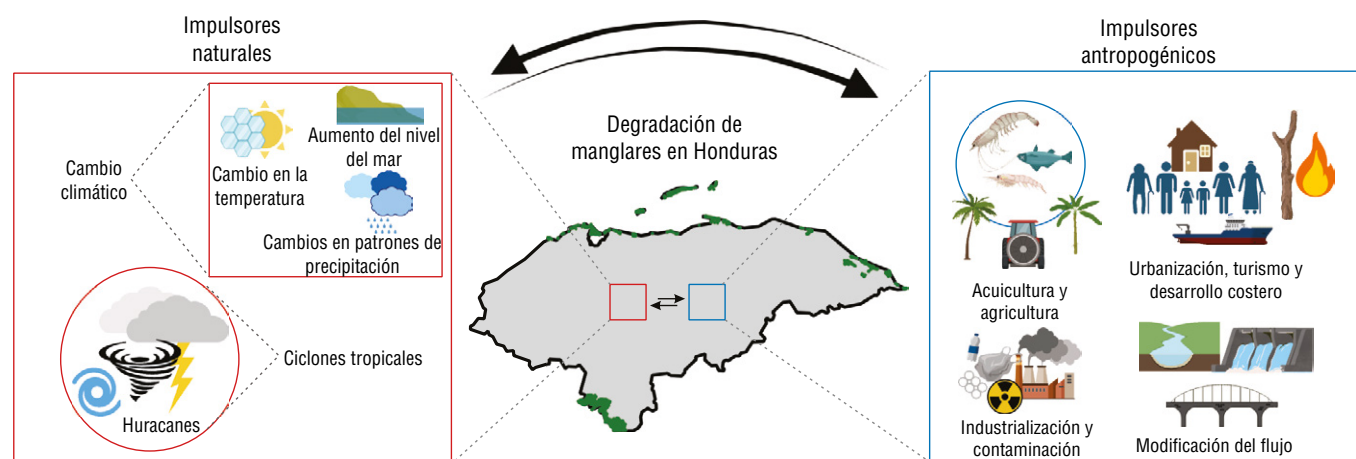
Impulsores naturales

Cambio climático

Cambio en la temperatura

Aumento del nivel del mar

Cambios en patrones de precipitación

Ciclones tropicales

Huracanes

Degradación de manglares en Honduras

Impulsores antropogénicos

Acuicultura y agricultura

Urbanización, turismo y desarrollo costero

Industrialización y contaminación

Modificación del flujo